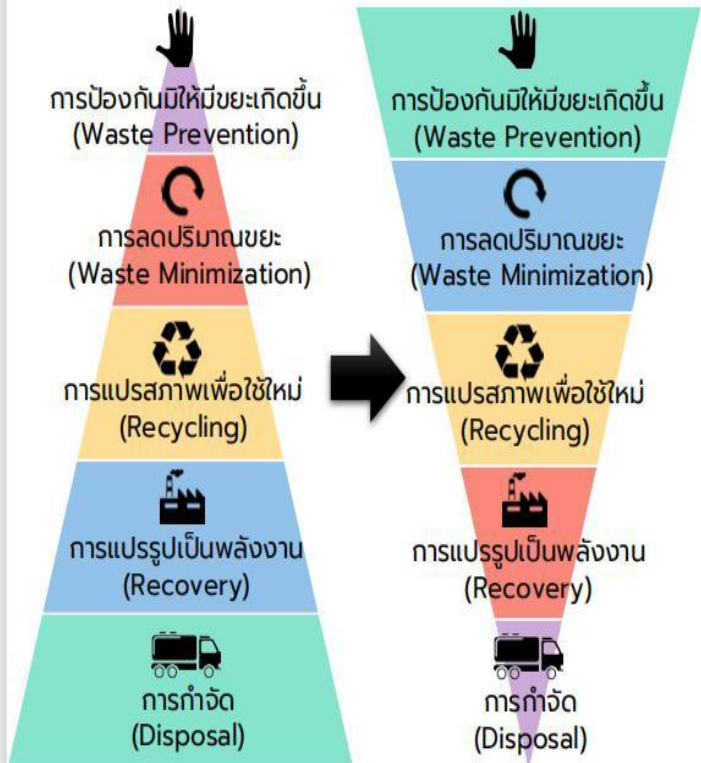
การป้องกันมิให้มีขยะเกิดขึ้น
(Waste Prevention)

การลดปริมาณขยะ
(Waste Minimization)

การแปรสภาพเพื่อใช้ใหม่
(Recycling)

การแปรรูปเป็นพลังงาน
(Recovery)

การกำจัด
(Disposal)

การป้องกันมิให้มีขยะเกิดขึ้น
(Waste Prevention)

การลดปริมาณขยะ
(Waste Minimization)

การแปรสภาพเพื่อใช้ใหม่
(Recycling)

การแปรรูปเป็นพลังงาน
(Recovery)

การกำจัด
(Disposal)